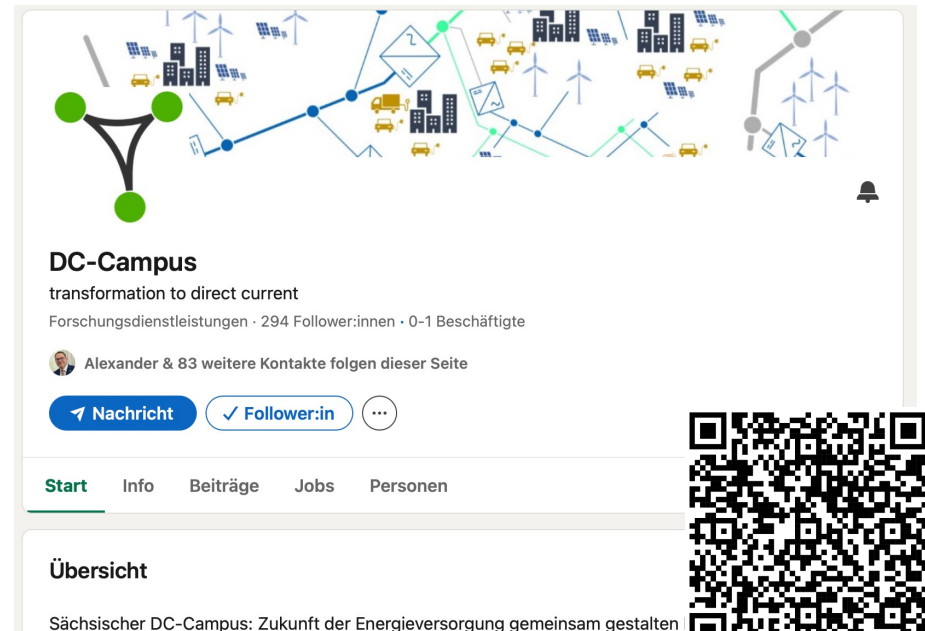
DC-Campus

transformation to direct current

Forschungsdienstleistungen · 294 Follower:innen · 0-1 Beschäftigte

Alexander & 83 weitere Kontakte folgen dieser Seite

Nachricht

✓ Follower:in

Start Info Beiträge Jobs Personen

Übersicht

Sächsischer DC-Campus: Zukunft der Energieversorgung gemeinsam gestalten